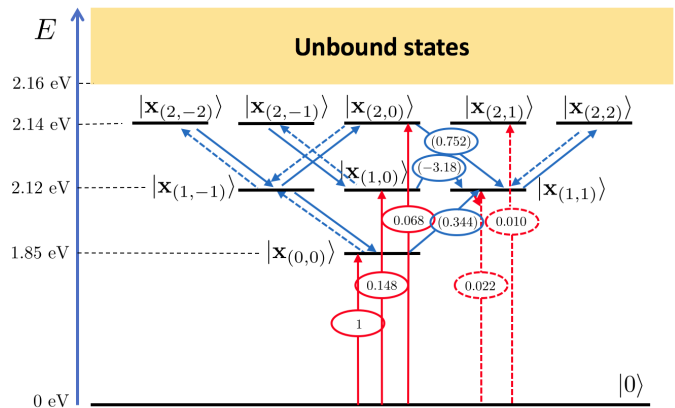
$E$

Unbound states

2.16 eV

2.14 eV

2.12 eV

1.85 eV

0 eV

$|\mathbf{x}_{(2,-2)}\rangle$ $|\mathbf{x}_{(2,-1)}\rangle$ $|\mathbf{x}_{(2,0)}\rangle$ $|\mathbf{x}_{(2,1)}\rangle$ $|\mathbf{x}_{(2,2)}\rangle$

$|\mathbf{x}_{(1,-1)}\rangle$ $|\mathbf{x}_{(1,0)}\rangle$ $|\mathbf{x}_{(1,1)}\rangle$

$|\mathbf{x}_{(0,0)}\rangle$

(0.752)

(−3.18)

0.068

(0.344)

0.010

0.148

0.022

1

$|0\rangle$